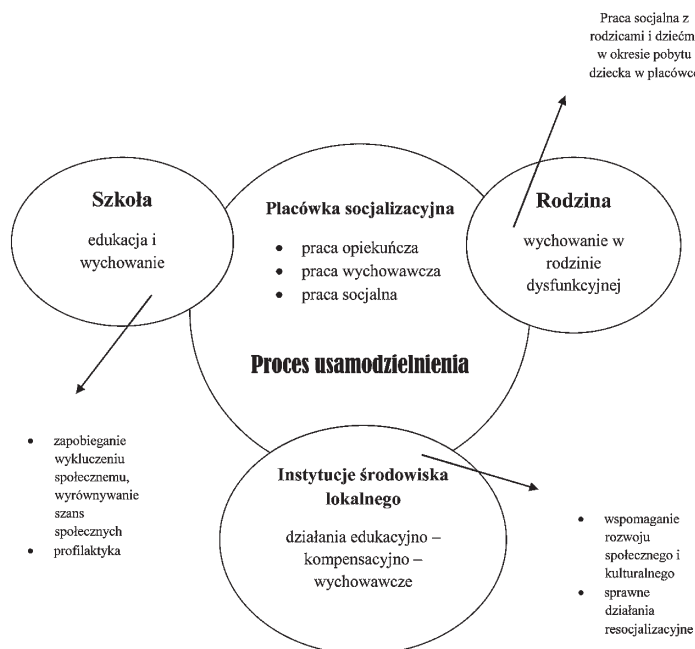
Praca socjalna z rodzicami i dziećmi w okresie pobytu dziecka w placówce

Szkoła

edukacja i wychowanie

Placówka socjalizacyjna

- praca opiekuńcza
- praca wychowawcza
- praca socjalna

Rodzina

wychowanie w rodzinie dysfunkcyjnej

Proces usamodzielnienia

- zapobieganie wykluczeniu społecznemu, wyrównywanie szans społecznych
- profilaktyka

Instytucje środowiska lokalnego

działania edukacyjno – kompensacyjno – wychowawcze

- wspomaganie rozwoju społecznego i kulturalnego
- sprawne działania resocjalizacyjne